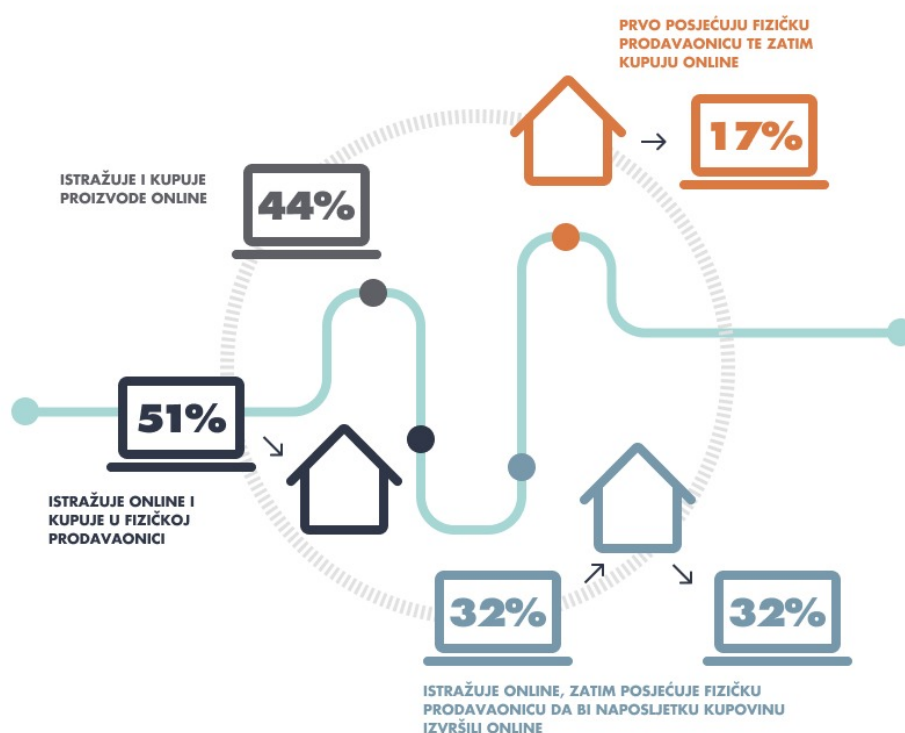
PRVO POSJEĆUJU FIZIČKU PRODAVAONICU TE ZATIM KUPUJU ONLINE

17%

ISTRAŽUJE I KUPUJE PROIZVODE ONLINE

44%

51%

ISTRAŽUJE ONLINE I KUPUJE U FIZIČKOJ PRODAVAONICI

32%

32%

ISTRAŽUJE ONLINE, ZATIM POSJEĆUJE FIZIČKU PRODAVAONICU DA BI NAPOSLJETKU KUPOVINU IZVRŠILI ONLINE